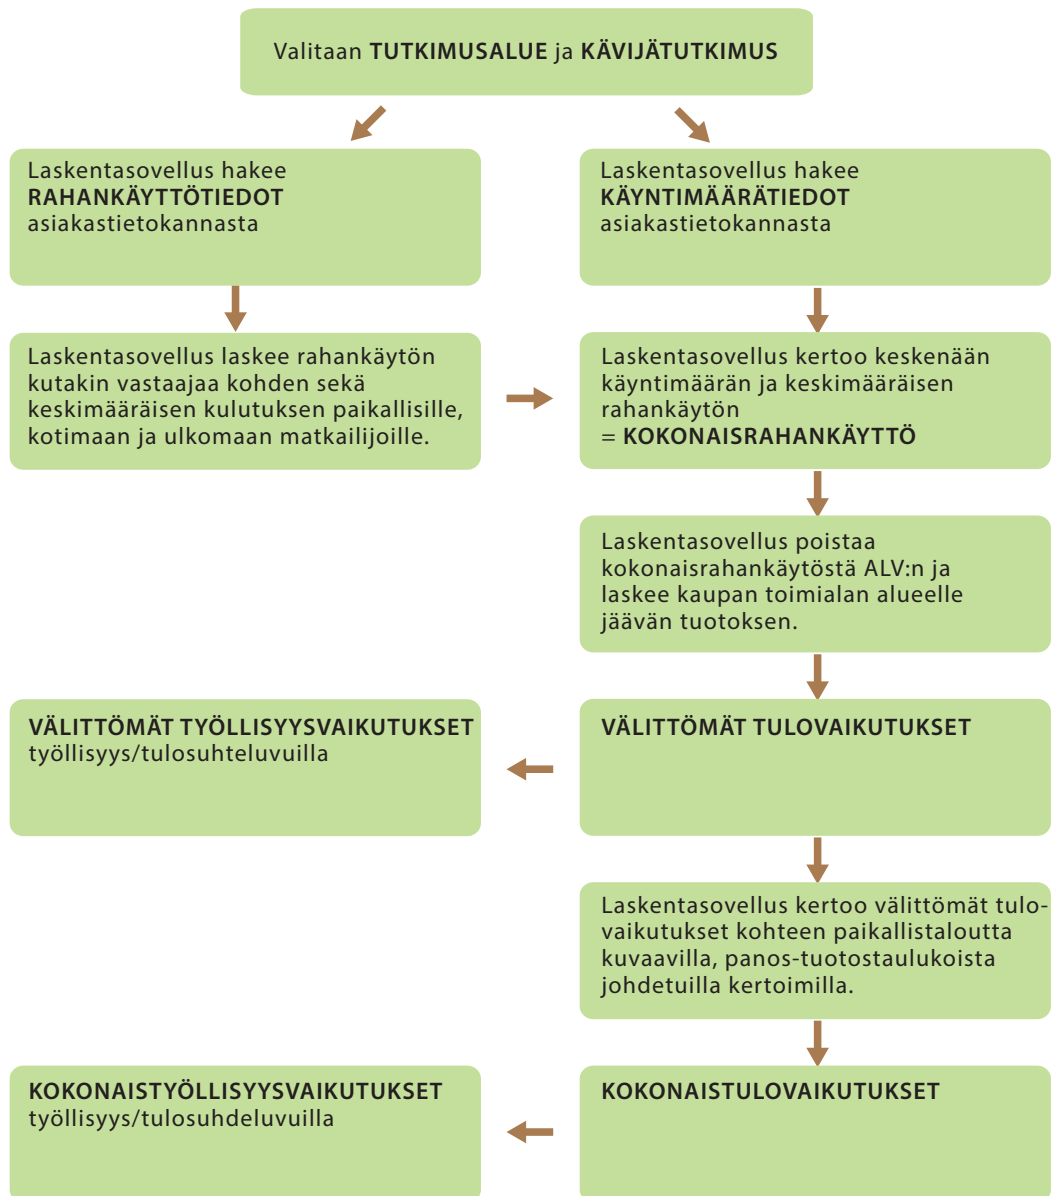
Valitaan **TUTKIMUSALUE** ja **KÄVIJÄTUTKIMUS**

Laskentasovellus hakee **RAHANKÄYTTÖTIEDOT** asiakastietokannasta

Laskentasovellus hakee **KÄYNTIMÄÄRÄTIEDOT** asiakastietokannasta

Laskentasovellus laskee rahankäytön kutakin vastaajaa kohden sekä keskimääräisen kulutuksen paikallisille, kotimaan ja ulkomaan matkailijoille.

Laskentasovellus kertoo keskenään käyntimäärän ja keskimääräisen rahankäytön = **KOKONAISRAHANKÄYTTÖ**

Laskentasovellus poistaa kokonaisrahankäytöstä ALV:n ja laskee kaupan toimialan alueelle jäävän tuotoksen.

**VÄLITTÖMÄT TYÖLLISYYSVAIKUTUKSET** työllisyys/tulosuhteluvuilla

**VÄLITTÖMÄT TULOVAIKUTUKSET**

Laskentasovellus kertoo välittömät tulovaikutukset kohteen paikallistaloutta kuvaavilla, panos-tuotostaulukoista johdetuilla kertoimilla.

**KOKONAISTYÖLLISYYSVAIKUTUKSET** työllisyys/tulosuhdeluvuilla

**KOKONAISTULOVAIKUTUKSET**